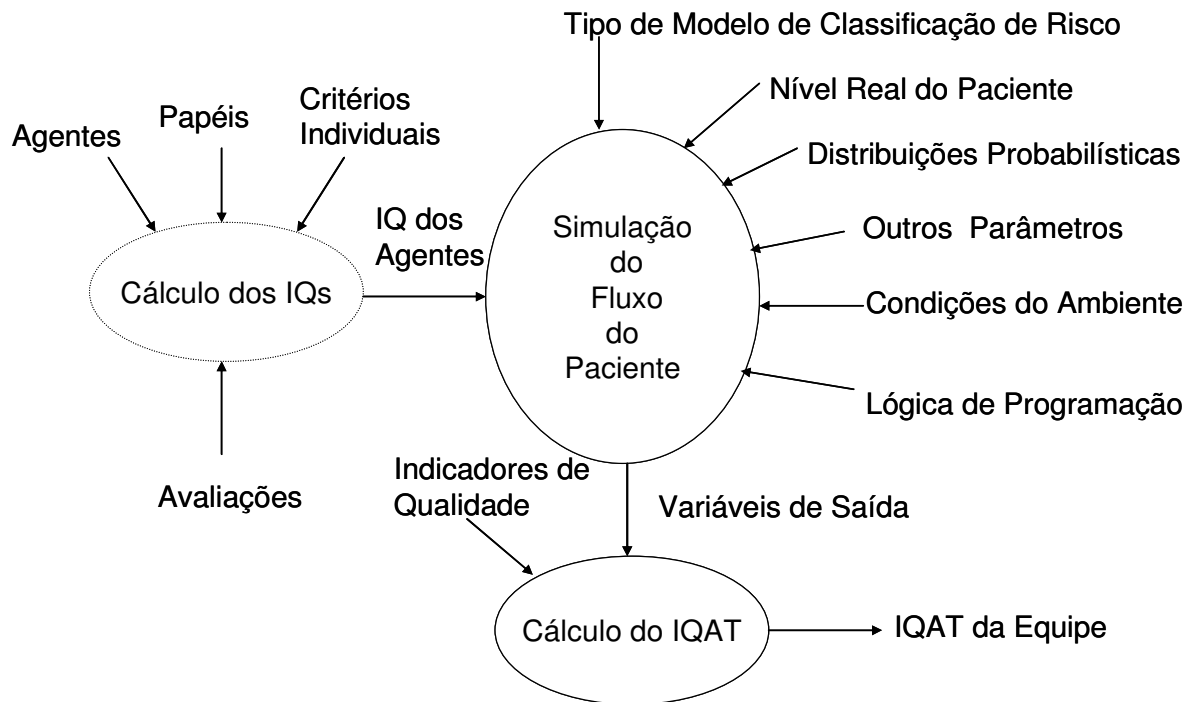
Tipo de Modelo de Classificação de Risco

Nível Real do Paciente

Agentes

Papéis

Critérios Individuais

Distribuições Probabilísticas

IQ dos Agentes

Simulação do Fluxo do Paciente

Outros Parâmetros

Cálculo dos IQs

Condições do Ambiente

Lógica de Programação

Avaliações

Indicadores de Qualidade

Variáveis de Saída

Cálculo do IQAT

IQAT da Equipe